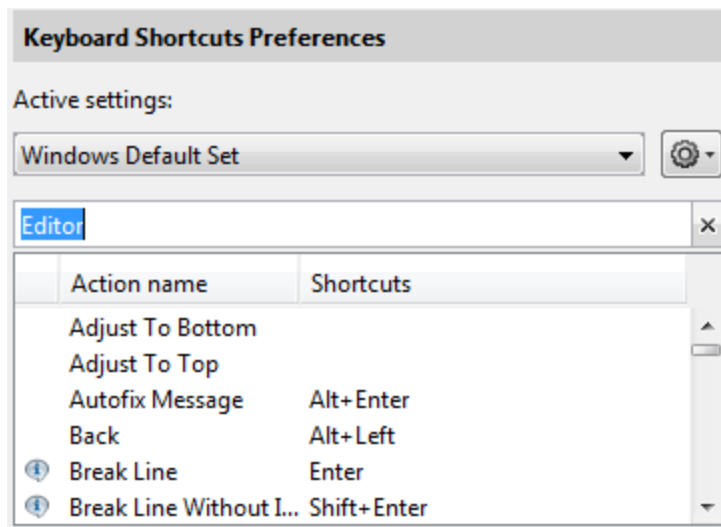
Keyboard Shortcuts Preferences

Active settings:

Windows Default Set

Editor

×

| Action name | Shortcuts |
|---|---|
| Adjust To Bottom | |
| Adjust To Top | |
| Autofix Message | Alt+Enter |
| Back | Alt+Left |
| Break Line | Enter |
| Break Line Without I... | Shift+Enter |